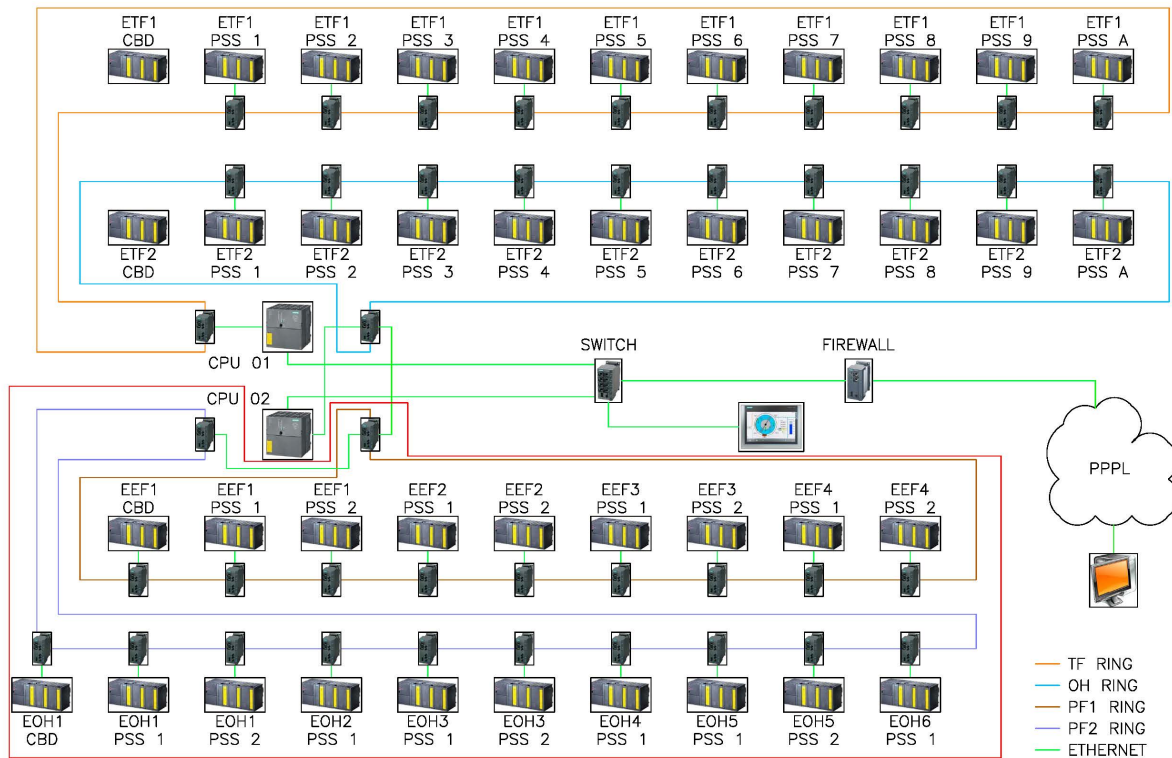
ETF1 CBD
ETF1 PSS 1
ETF1 PSS 2
ETF1 PSS 3
ETF1 PSS 4
ETF1 PSS 5
ETF1 PSS 6
ETF1 PSS 7
ETF1 PSS 8
ETF1 PSS 9
ETF1 PSS A

ETF2 CBD
ETF2 PSS 1
ETF2 PSS 2
ETF2 PSS 3
ETF2 PSS 4
ETF2 PSS 5
ETF2 PSS 6
ETF2 PSS 7
ETF2 PSS 8
ETF2 PSS 9
ETF2 PSS A

CPU 01
SWITCH
FIREWALL
CPU 02
PPPL

EEF1 CBD
EEF1 PSS 1
EEF1 PSS 2
EEF2 PSS 1
EEF2 PSS 2
EEF3 PSS 1
EEF3 PSS 2
EEF4 PSS 1
EEF4 PSS 2

EOH1 CBD
EOH1 PSS 1
EOH1 PSS 2
EOH2 PSS 1
EOH3 PSS 1
EOH3 PSS 2
EOH4 PSS 1
EOH5 PSS 1
EOH5 PSS 2
EOH6 PSS 1

TF RING
OH RING
PF1 RING
PF2 RING
ETHERNET